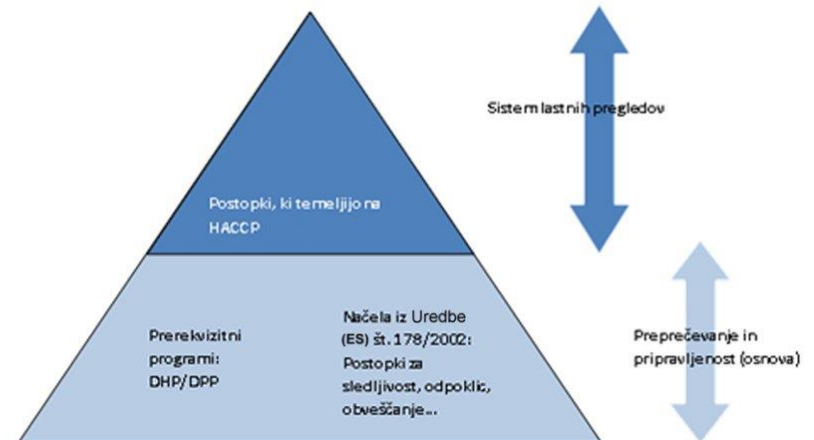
Postopki, ki temeljijo na HACCP

Sistem lastnih pregledov

Prerekvizitni programi: DHP/DPP

Načela iz Uredbe (ES) št. 178/2002: Postopki za sledljivost, odpoklic, obveščanje...

Preprečevanje in pripravljenost (osnova)